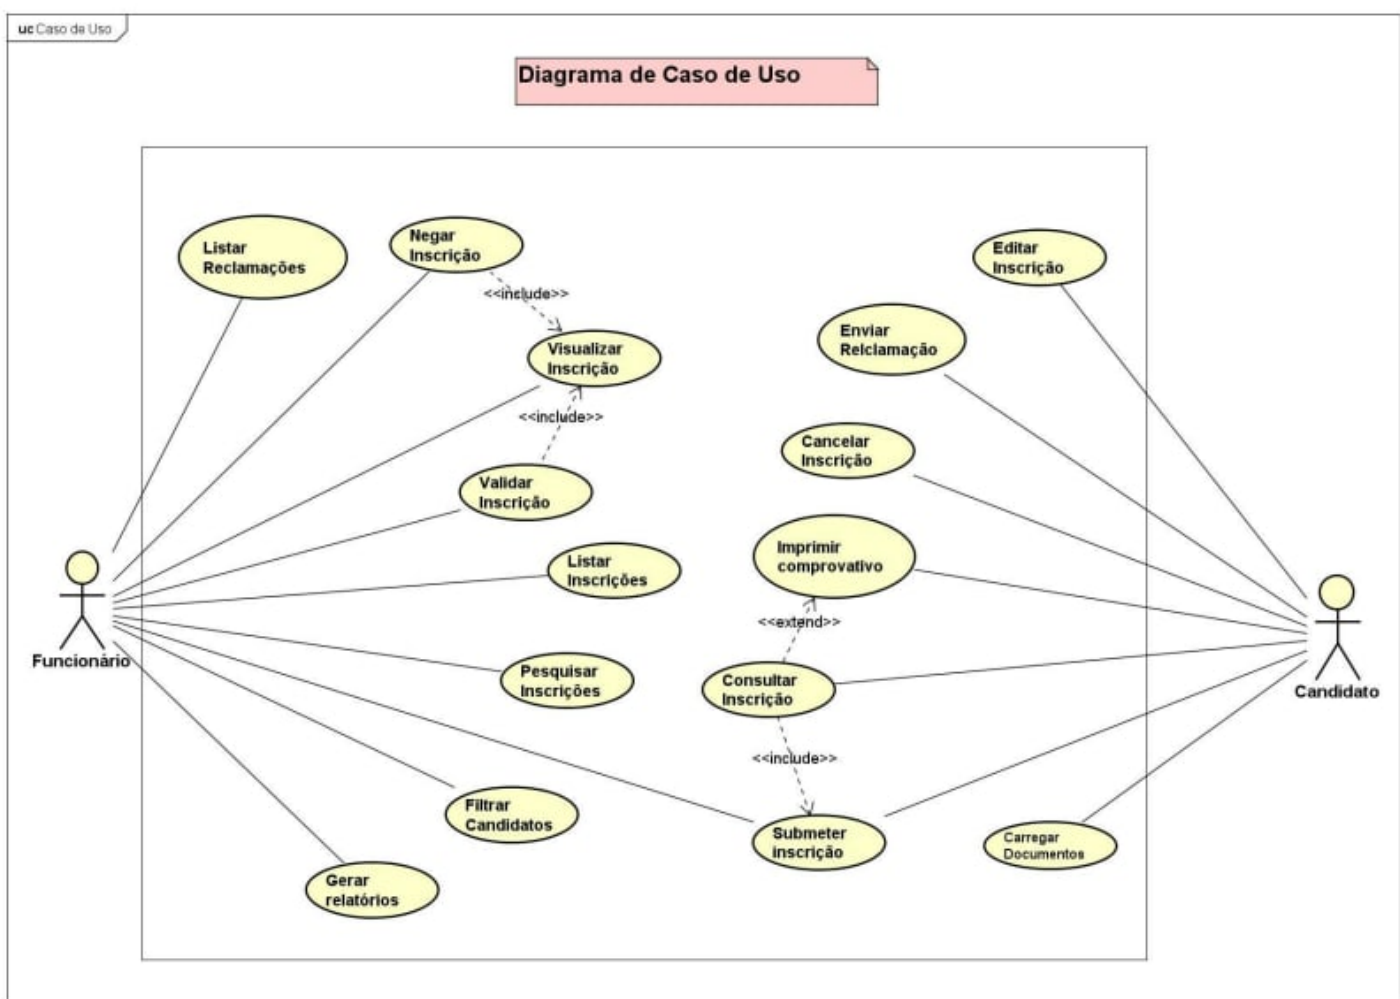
uc Caso de Uso

Diagrama de Caso de Uso

Listar Reclamações

Negar Inscrição

<<include>>

Visualizar Inscrição

<<include>>

Validar Inscrição

Listar Inscrições

Pesquisar Inscrições

Filtrar Candidatos

Gerar relatórios

Funcionário

Editar Inscrição

Enviar Relclamação

Cancelar Inscrição

Imprimir comprovativo

<<extend>>

Consultar Inscrição

<<include>>

Submeter inscrição

Carregar Documentos

Candidato